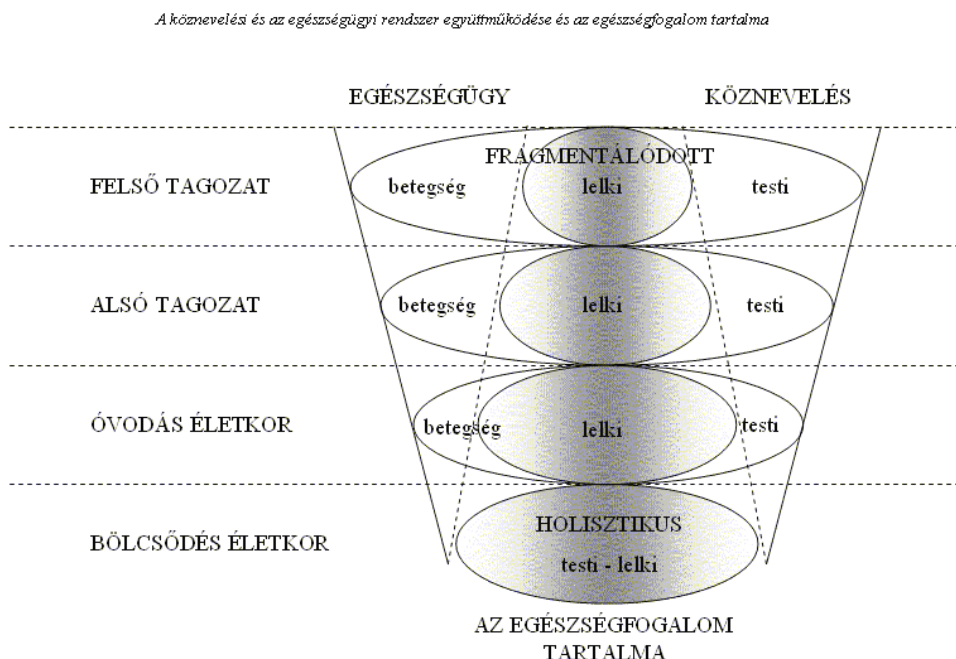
A köznevelési és az egészségügyi rendszer együttműködése és az egészségfogalom tartalma

EGÉSZSÉGÜGY

KÖZNEVELÉS

FRAGMENTÁLÓDOTT

FELSŐ TAGOZAT

betegség

lelki

testi

ALSÓ TAGOZAT

betegség

lelki

testi

ÓVODÁS ÉLETKOR

betegség

lelki

testi

BÖLCSŐDÉS ÉLETKOR

HOLISZTIKUS

testi - lelki

AZ EGÉSZSÉGFOGALOM TARTALMA